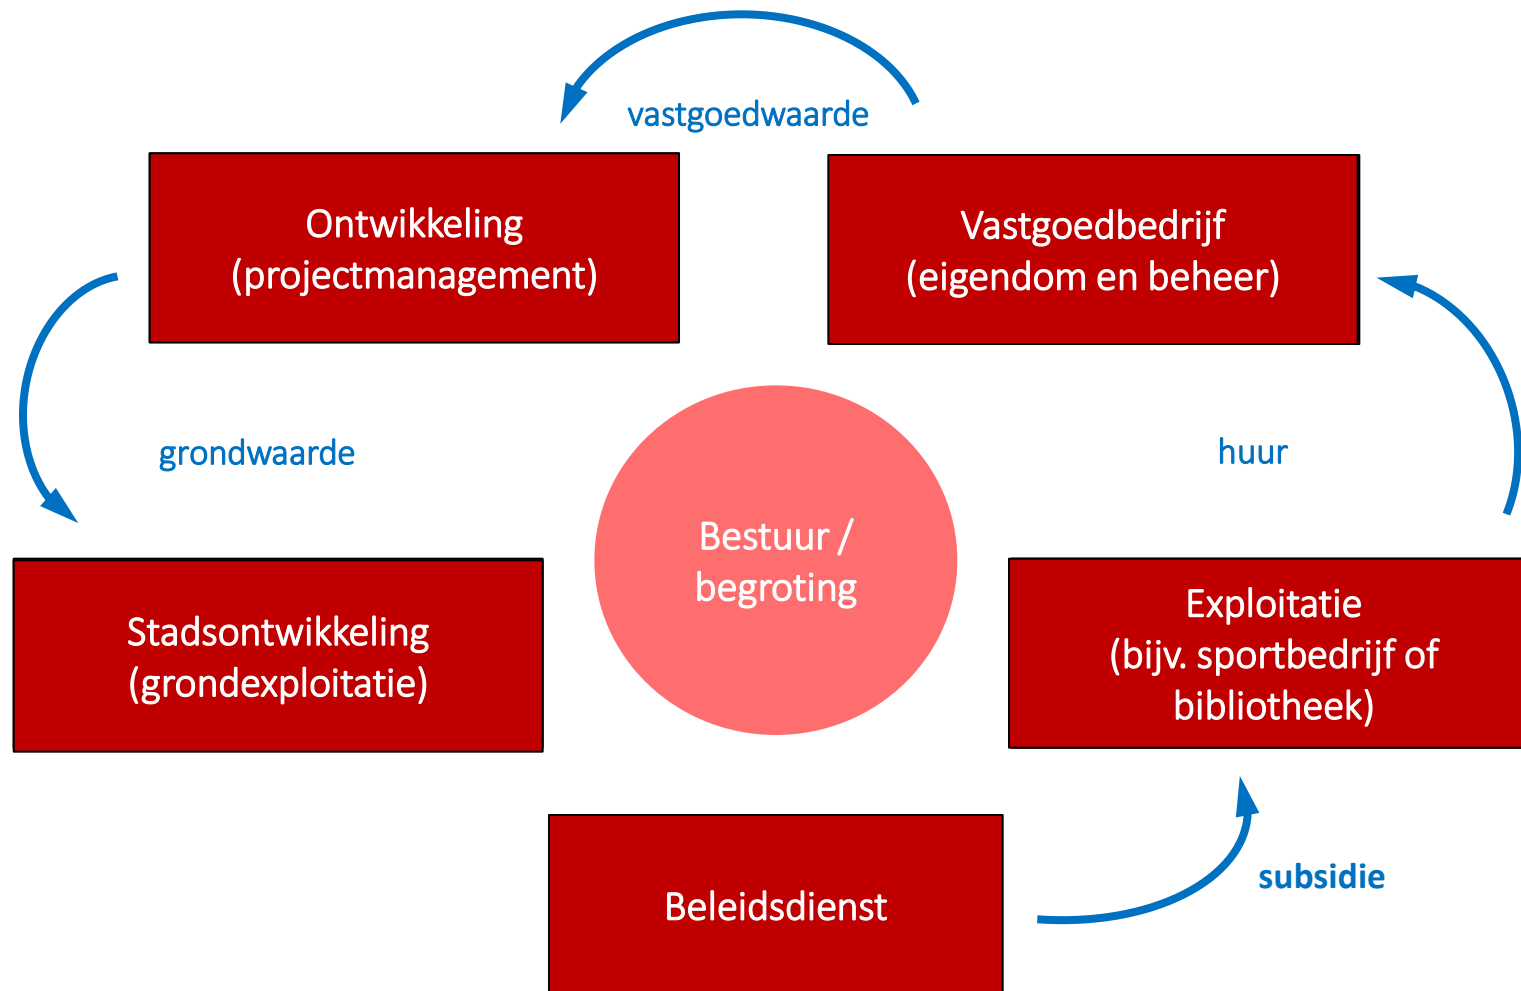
vastgoedwaarde

Ontwikkeling
(projectmanagement)

Vastgoedbedrijf
(eigendom en beheer)

grondwaarde

huur

Bestuur / begroting

Stadsontwikkeling
(grondexploitatie)

Exploitatie
(bijv. sportbedrijf of bibliotheek)

Beleidsdienst

subsidie